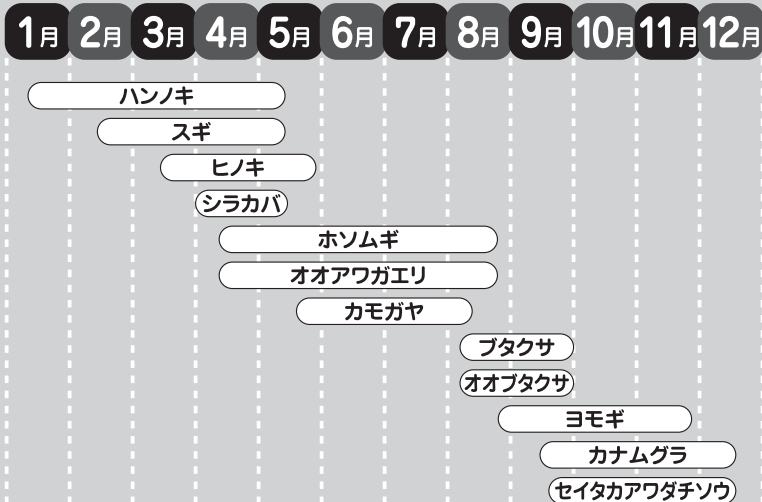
| 1月 | 2月 | 3月 | 4月 | 5月 | 6月 | 7月 | 8月 | 9月 | 10月 | 11月 | 12月 |
|---|---|---|---|---|---|---|---|---|---|---|---|

ハンノキ
スギ
ヒノキ
シラカバ
ホソムギ
オオアワガエリ
カモガヤ
ブタクサ
オオブタクサ
ヨモギ
カナムグラ
セイタカアワダチソウ